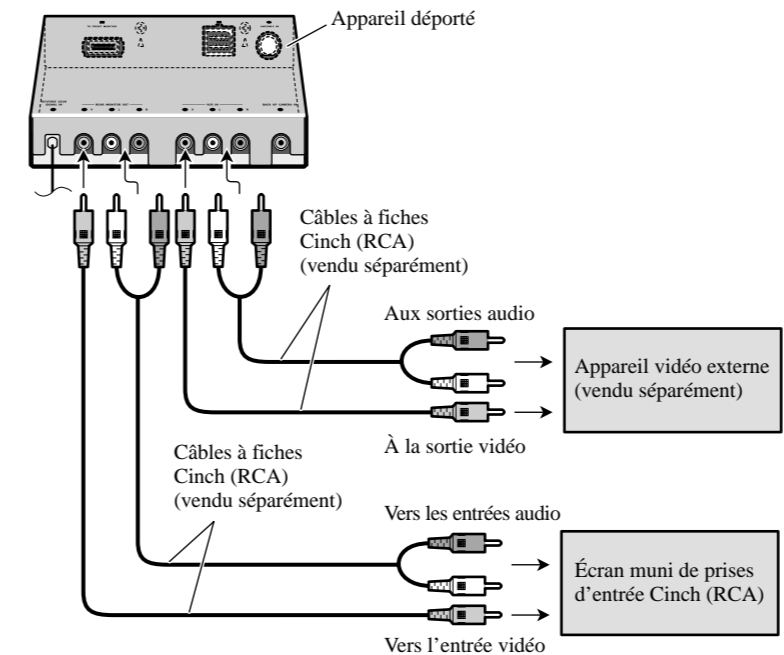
Appareil déporté

Câbles à fiches Cinch (RCA) (vendu séparément)

Aux sorties audio

Appareil vidéo externe (vendu séparément)

À la sortie vidéo

Câbles à fiches Cinch (RCA) (vendu séparément)

Vers les entrées audio

Écran muni de prises d'entrée Cinch (RCA)

Vers l'entrée vidéo